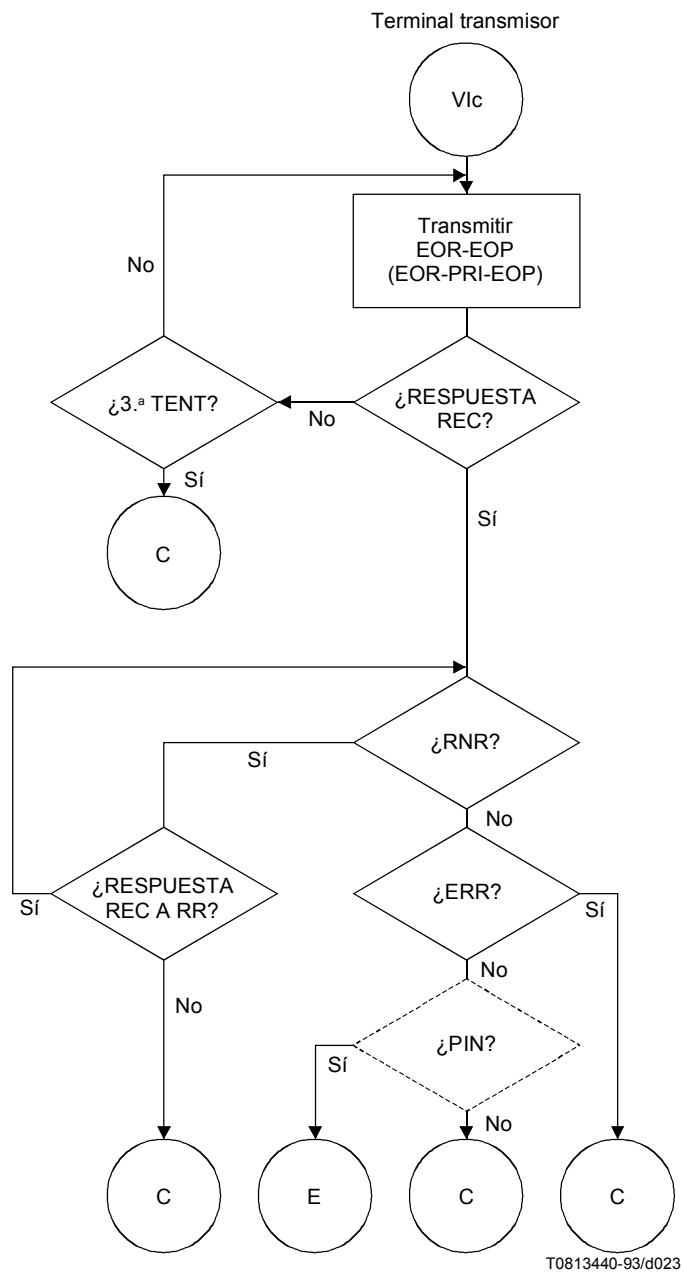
Terminal transmisor

VIc

Transmitir EOR-EOP (EOR-PRI-EOP)

No

¿3.ª TENT?

No

¿RESPUESTA REC?

Sí

C

Sí

¿RNR?

Sí

No

¿RESPUESTA REC A RR?

Sí

¿ERR?

Sí

No

No

¿PIN?

Sí

No

C

E

C

C

T0813440-93/d023